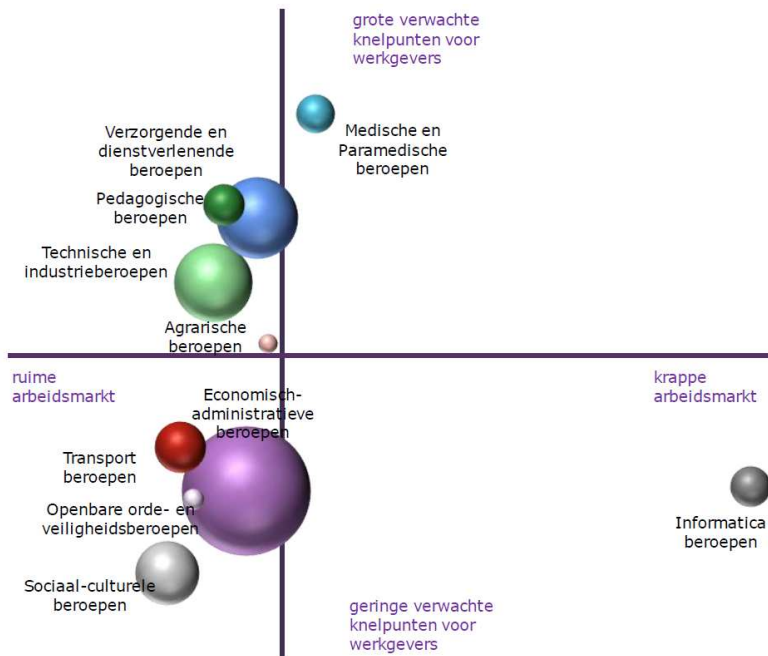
grote verwachte knelpunten voor werkgevers

Medische en Paramedische beroepen

Verzorgende en dienstverlenende beroepen

Pedagogische beroepen

Technische en industrieberoepen

Agrarische beroepen

ruime arbeidsmarkt

krappe arbeidsmarkt

Economisch-administratieve beroepen

Transport beroepen

Openbare orde- en veiligheidsberoepen

Informatica beroepen

Sociaal-culturele beroepen

geringe verwachte knelpunten voor werkgevers